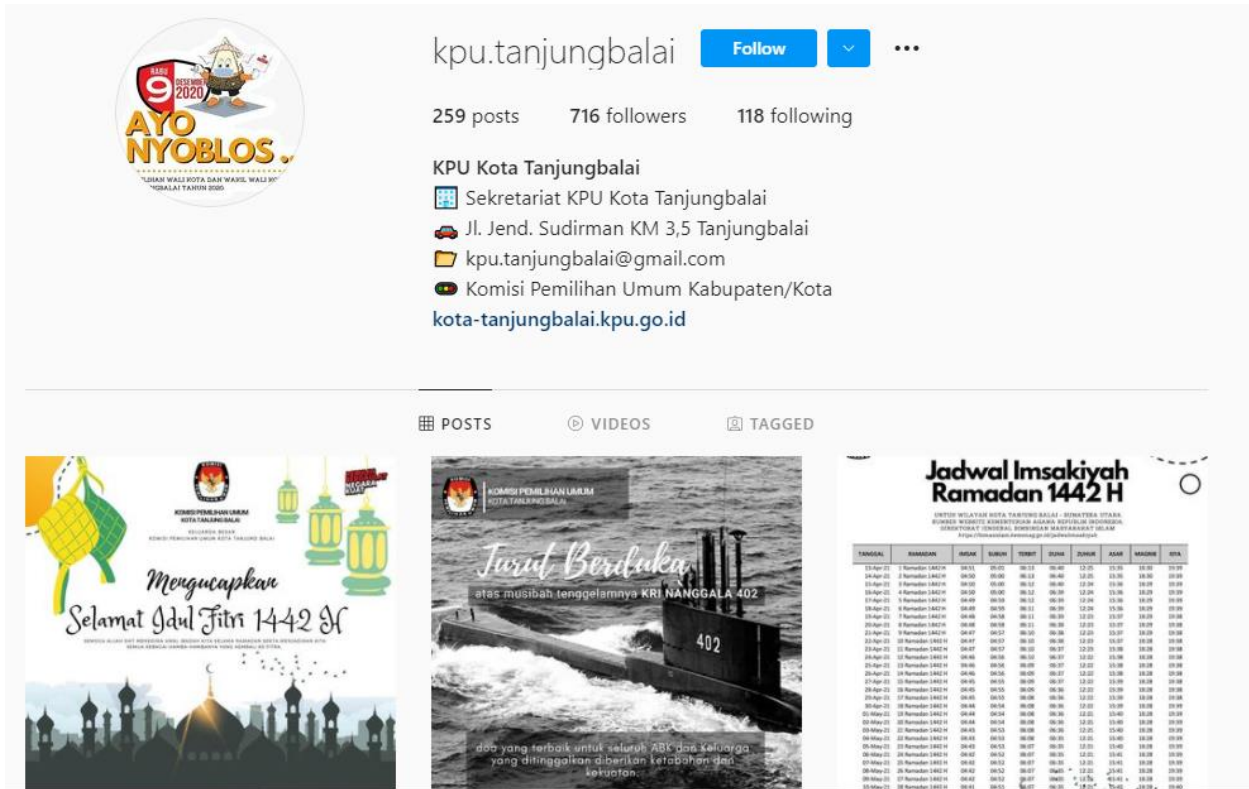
RABU 9 DESEMBER 2020
AYO NYOBLOS..
PEMILIHAN WALI KOTA DAN WAKIL WALI KOTA TANJUNGBALAI TAHUN 2020

kpu.tanjungbalai Follow ...

259 posts 716 followers 118 following

KPU Kota Tanjungbalai
Sekretariat KPU Kota Tanjungbalai
Jl. Jend. Sudirman KM 3,5 Tanjungbalai
kpu.tanjungbalai@gmail.com
Komisi Pemilihan Umum Kabupaten/Kota
kota-tanjungbalai.kpu.go.id

POSTS VIDEOS TAGGED

KOMISI PEMILIHAN UMUM KOTA TANJUNG BALAI
KELUARGA BESAR KOMISI PEMILIHAN UMUM KOTA TANJUNG BALAI
Mengucapkan
Selamat Idul Fitri 1442 H
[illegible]

KOMISI PEMILIHAN UMUM KOTA TANJUNG BALAI
Turut Berduka
atas musibah tenggelamnya KRI NANGGALA 402
402
doa yang terbaik untuk seluruh ABK dan keluarga yang ditinggalkan diberikan ketabahan dan kekuatan.

Jadwal Imsakiyah Ramadan 1442 H
UNTUK WILAYAH KOTA TANJUNG BALAI - SUMATERA UTARA
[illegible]
TANGGAL RAMADAN IMSAK SUBUH TERBIT DUHA ZUHUR ASAR MAGRIB ISYA
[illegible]